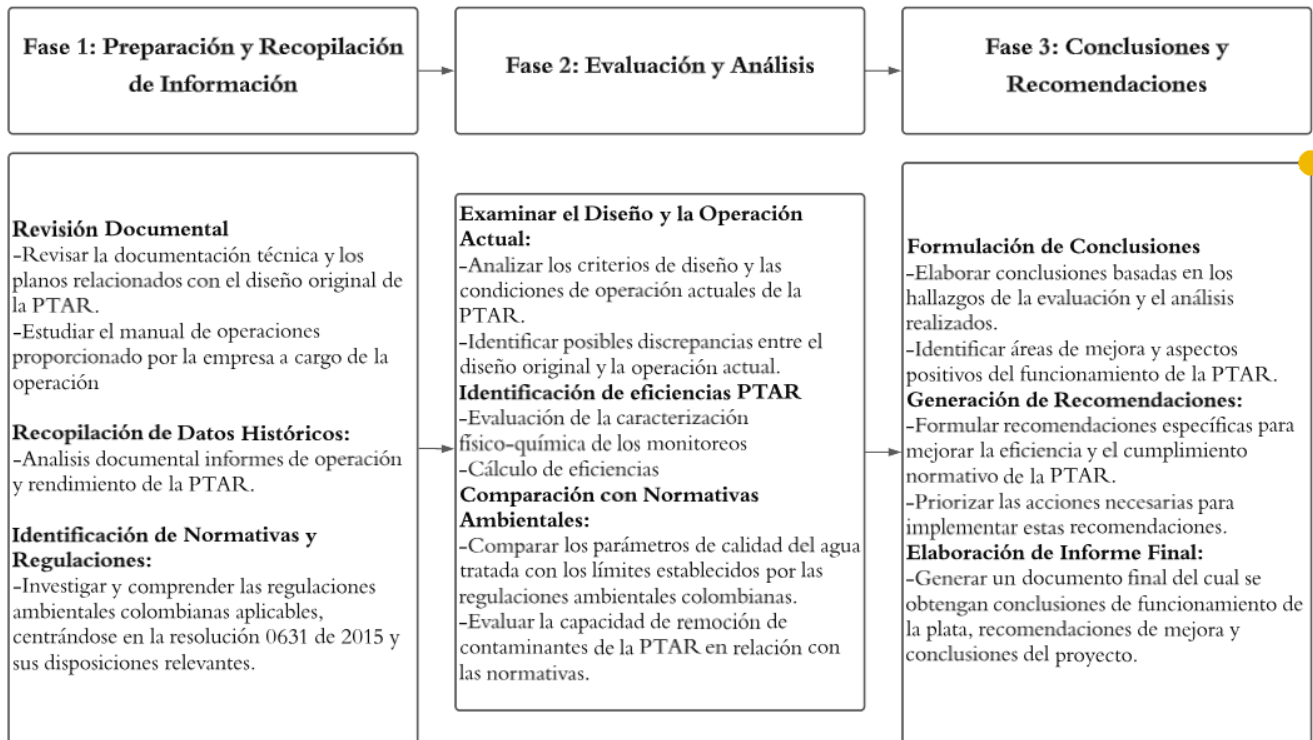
Fase 1: Preparación y Recopilación de Información

Fase 2: Evaluación y Análisis

Fase 3: Conclusiones y Recomendaciones

Revisión Documental
-Revisar la documentación técnica y los planos relacionados con el diseño original de la PTAR.
-Estudiar el manual de operaciones proporcionado por la empresa a cargo de la operación

Recopilación de Datos Históricos:
-Analisis documental informes de operación y rendimiento de la PTAR.

Identificación de Normativas y Regulaciones:
-Investigar y comprender las regulaciones ambientales colombianas aplicables, centrándose en la resolución 0631 de 2015 y sus disposiciones relevantes.

Examinar el Diseño y la Operación Actual:
-Analizar los criterios de diseño y las condiciones de operación actuales de la PTAR.
-Identificar posibles discrepancias entre el diseño original y la operación actual.
Identificación de eficiencias PTAR
-Evaluación de la caracterización físico-química de los monitoreos
-Cálculo de eficiencias
Comparación con Normativas Ambientales:
-Comparar los parámetros de calidad del agua tratada con los límites establecidos por las regulaciones ambientales colombianas.
-Evaluar la capacidad de remoción de contaminantes de la PTAR en relación con las normativas.

Formulación de Conclusiones
-Elaborar conclusiones basadas en los hallazgos de la evaluación y el análisis realizados.
-Identificar áreas de mejora y aspectos positivos del funcionamiento de la PTAR.
Generación de Recomendaciones:
-Formular recomendaciones específicas para mejorar la eficiencia y el cumplimiento normativo de la PTAR.
-Priorizar las acciones necesarias para implementar estas recomendaciones.
Elaboración de Informe Final:
-Generar un documento final del cual se obtengan conclusiones de funcionamiento de la plata, recomendaciones de mejora y conclusiones del proyecto.